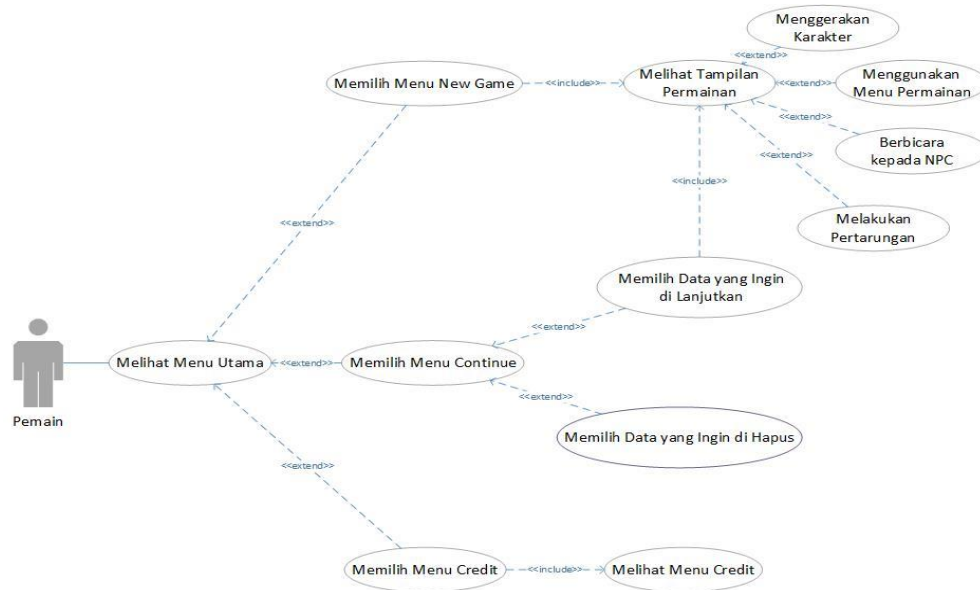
Menggerakan Karakter

<<extend>>

Memilih Menu New Game

<<include>>

Melihat Tampilan Permainan

<<extend>>

Menggunakan Menu Permainan

<<extend>>

Berbicara kepada NPC

<<extend>>

<<include>>

Melakukan Pertarungan

<<extend>>

Memilih Data yang Ingin di Lanjutkan

<<extend>>

Pemain

Melihat Menu Utama

<<extend>>

Memilih Menu Continue

<<extend>>

Memilih Data yang Ingin di Hapus

<<extend>>

Memilih Menu Credit

<<include>>

Melihat Menu Credit